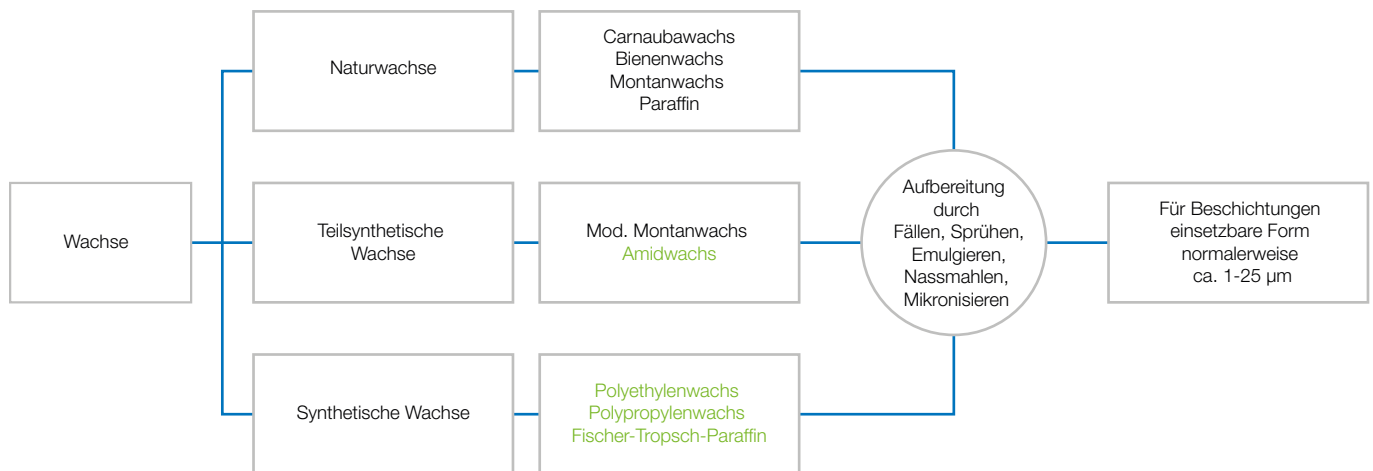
Wachse

Naturwachse

Carnaubawachs
Bienenwachs
Montanwachs
Paraffin

Teilsynthetische Wachse

Mod. Montanwachs
Amidwachs

Synthetische Wachse

Polyethylenwachs
Polypropylenwachs
Fischer-Tropsch-Paraffin

Aufbereitung durch Fällen, Sprühen, Emulgieren, Nassmahlen, Mikronisieren

Für Beschichtungen einsetzbare Form normalerweise ca. 1-25 µm